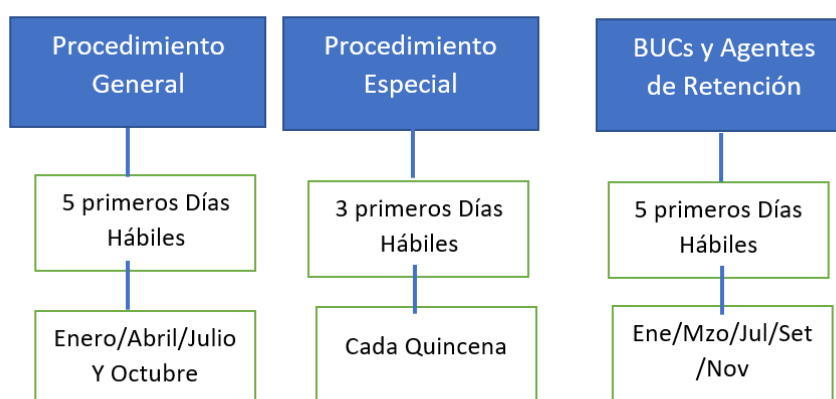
Procedimiento General

5 primeros Días Hábiles

Enero/Abril/Julio Y Octubre

Procedimiento Especial

3 primeros Días Hábiles

Cada Quincena

BUCs y Agentes de Retención

5 primeros Días Hábiles

Ene/Mzo/Jul/Set /Nov